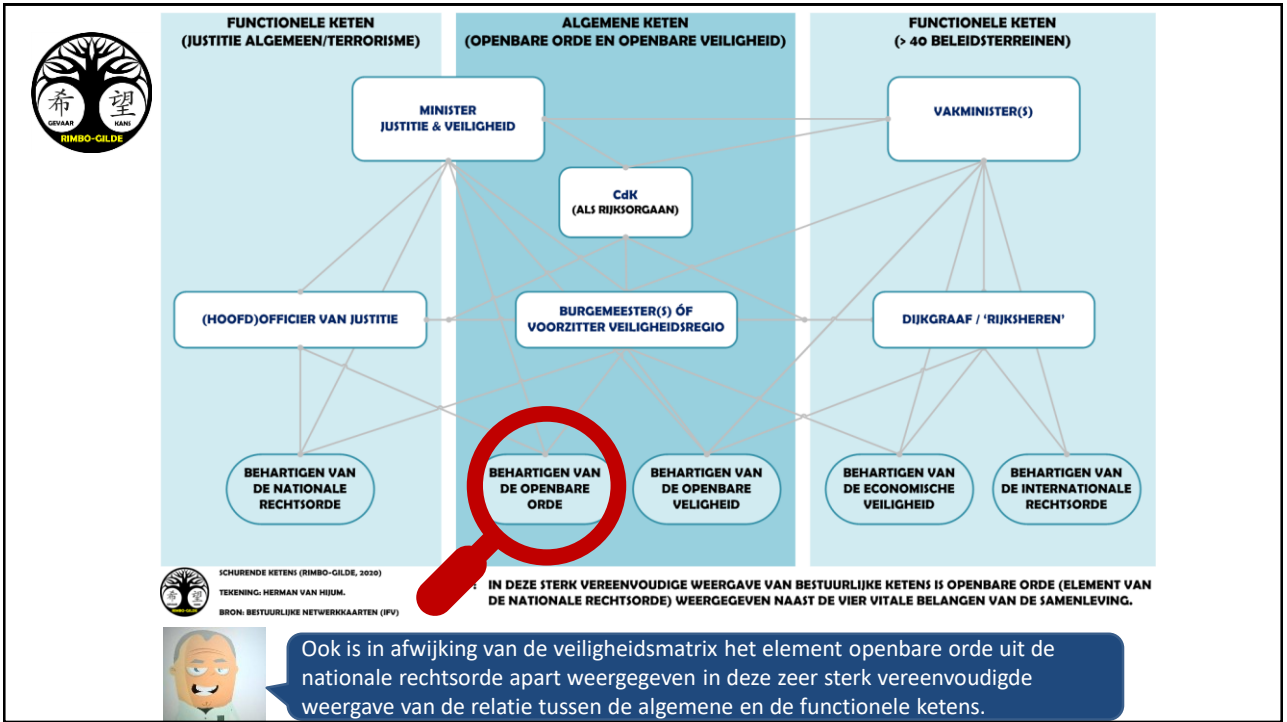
希 望
GEVAAR KANS
RIMBO-GILDE

FUNCTIONELE KETEN
(JUSTITIE ALGEMEEN/TERRORISME)

ALGEMENE KETEN
(OPENBARE ORDE EN OPENBARE VEILIGHEID)

FUNCTIONELE KETEN
(> 40 BELEIDSTERREINEN)

MINISTER
JUSTITIE & VEILIGHEID

VAKMINISTER(S)

CdK
(ALS RIJKSORGAAN)

(HOOFD)OFFICIER VAN JUSTITIE

BURGEMEESTER(S) ÓF
VOORZITTER VEILIGHEIDSREGIO

DIJKGRAAF / 'RIJKSHEREN'

BEHARTIGEN VAN
DE NATIONALE
RECHTSORDE

BEHARTIGEN VAN
DE OPENBARE
ORDE

BEHARTIGEN VAN
DE OPENBARE
VELIGHEID

BEHARTIGEN VAN
DE ECONOMISCHE
VEILIGHEID

BEHARTIGEN VAN
DE INTERNATIONALE
RECHTSORDE

SCHURENDE KETENS (RIMBO-GILDE, 2020)
TEKENING: HERMAN VAN HIJUM.
BRON: BESTUURLIJKE NETWERKKAARTEN (IFV)

IN DEZE STERK VEREENVOUDIGDE WEERGAVE VAN BESTUURLIJKE KETENS IS OPENBARE ORDE (ELEMENT VAN DE NATIONALE RECHTSORDE) WEERGEGEVEN NAAST DE VIER VITALE BELANGEN VAN DE SAMENLEVING.

Ook is in afwijking van de veiligheidsmatrix het element openbare orde uit de nationale rechtsorde apart weergegeven in deze zeer sterk vereenvoudigde weergave van de relatie tussen de algemene en de functionele ketens.